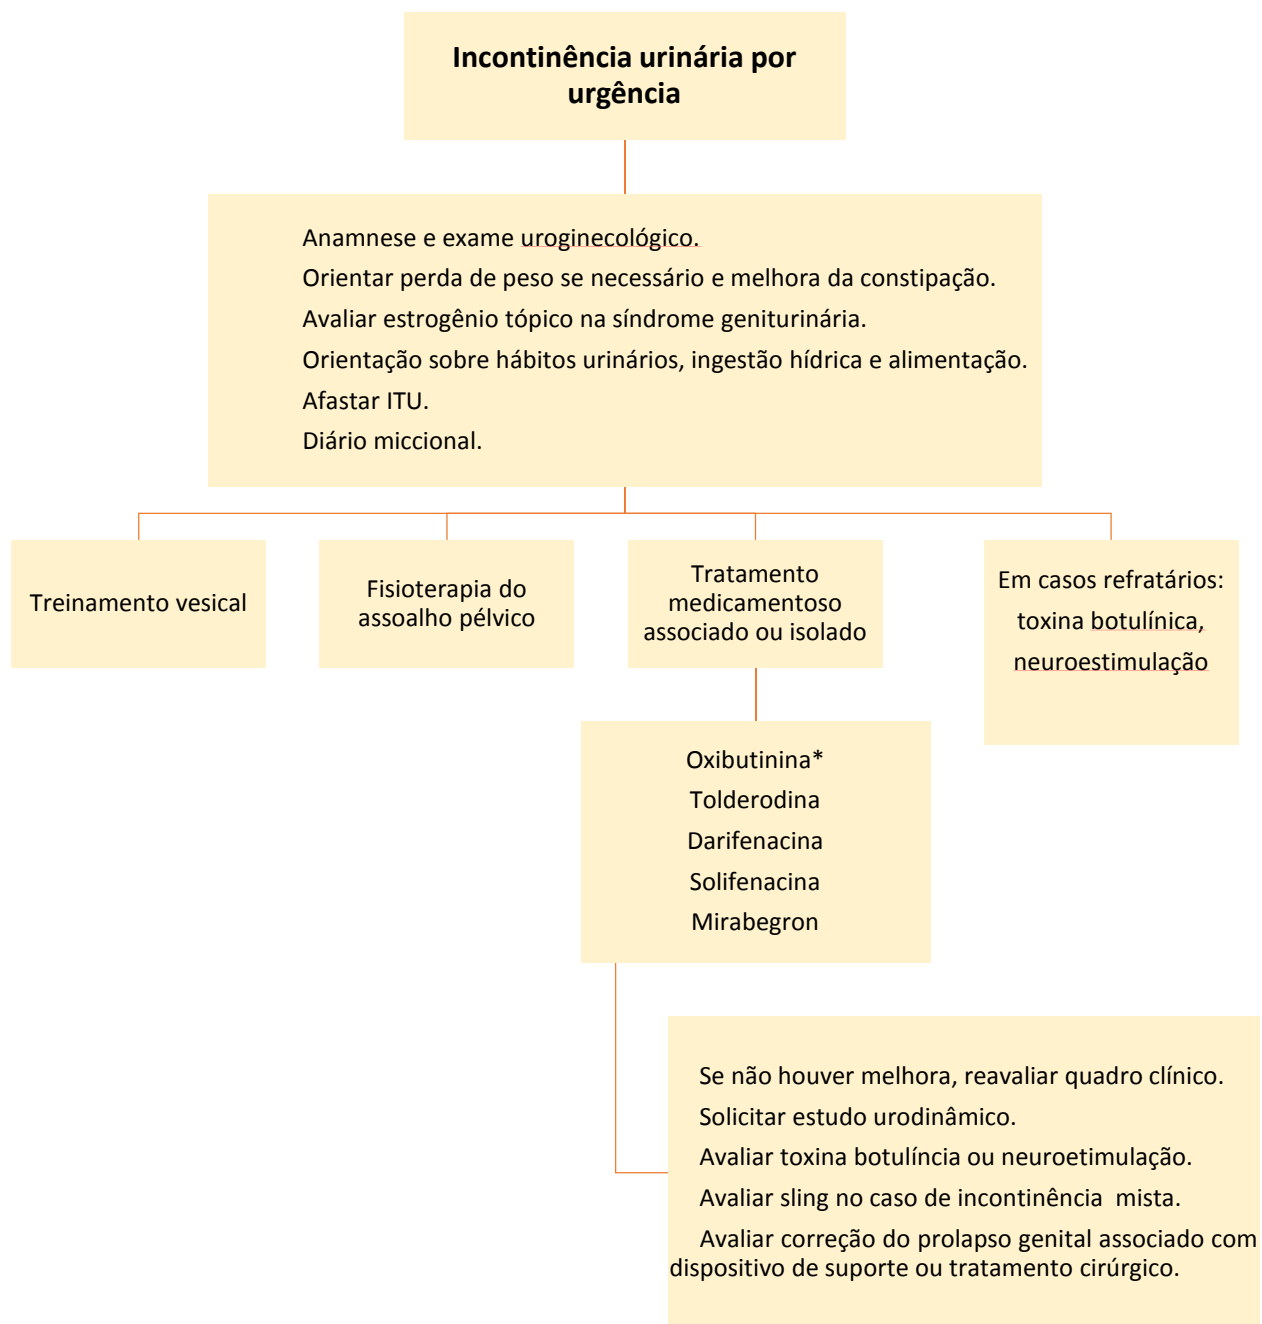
Incontinência urinária por urgência

Anamnese e exame uroginecológico.
Orientar perda de peso se necessário e melhora da constipação.
Avaliar estrogênio tópico na síndrome geniturinária.
Orientação sobre hábitos urinários, ingestão hídrica e alimentação.
Afastar ITU.
Diário miccional.

Treinamento vesical

Fisioterapia do assoalho pélvico

Tratamento medicamentoso associado ou isolado

Em casos refratários: toxina botulínica, neuroestimulação

Oxibutinina*
Tolderodina
Darifenacina
Solifenacina
Mirabegron

Se não houver melhora, reavaliar quadro clínico.
Solicitar estudo urodinâmico.
Avaliar toxina botulíncia ou neuroetimulação.
Avaliar sling no caso de incontinência mista.
Avaliar correção do prolapso genital associado com dispositivo de suporte ou tratamento cirúrgico.